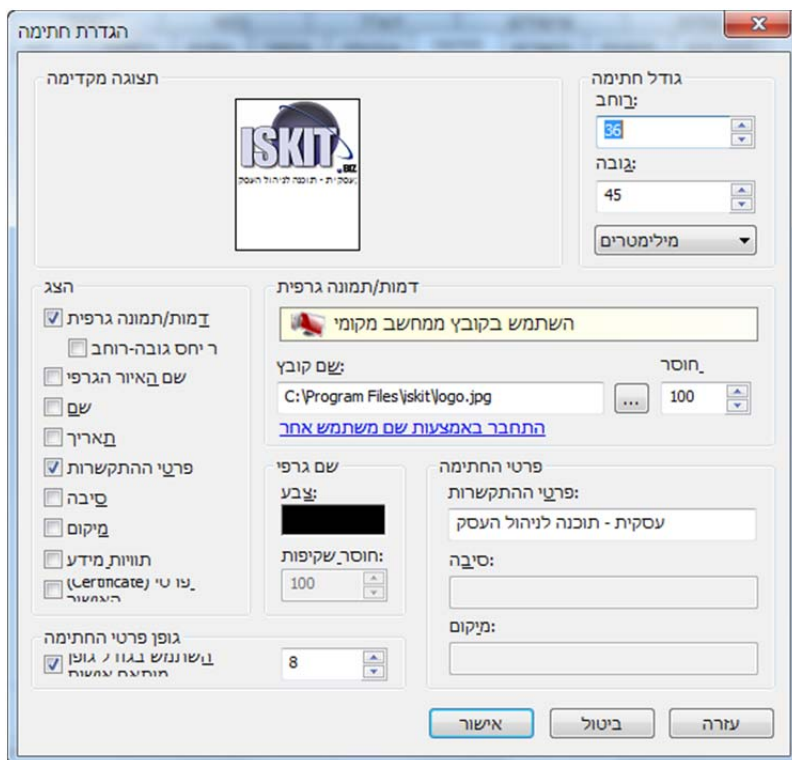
הגדרת חתימה

גודל חתימה
רוחב:
36
גובה:
45
מילימטרים

תצוגה מקדימה
ISKIT .BIZ
עסקית - תוכנה לניהול העסק

הצג
דמות/תמונה גרפית
ר יחס גובה-רוחב
שם האיור הגרפי
שם
תאריך
פרטי ההתקשרות
סיבה
מיקום
תוויות מידע
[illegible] (Certificate) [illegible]

דמות/תמונה גרפית
השתמש בקובץ ממחשב מקומי
שם קובץ:
C:\Program Files\iskit\logo.jpg
...
חוסר
100
התחבר באמצעות שם משתמש אחר

שם גרפי
צבע:
חוסר שקיפות:
100

פרטי החתימה
פרטי ההתקשרות:
עסקית - תוכנה לניהול העסק
סיבה:
מיקום:

גופן פרטי החתימה
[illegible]
8

אישור
ביטול
עזרה